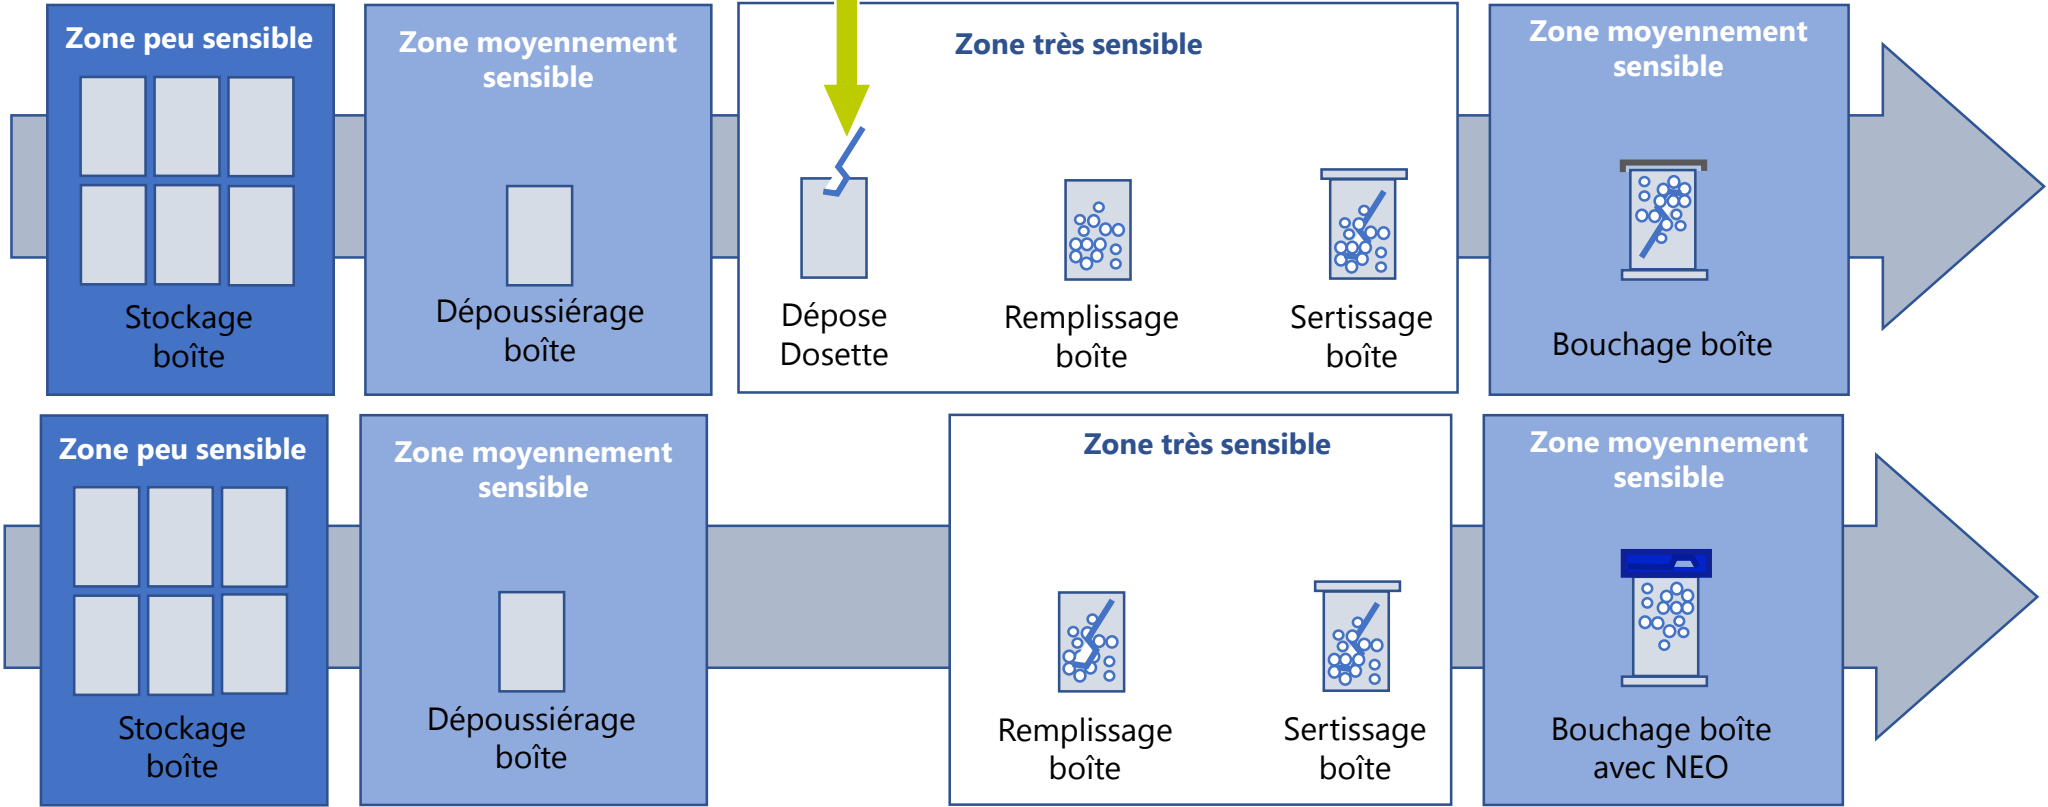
Zone peu sensible

Stockage boîte

Zone moyennement sensible

Dépoussiérage boîte

Zone très sensible

Dépose Dosette

Remplissage boîte

Sertissage boîte

Zone moyennement sensible

Bouchage boîte

Zone peu sensible

Stockage boîte

Zone moyennement sensible

Dépoussiérage boîte

Zone très sensible

Remplissage boîte

Sertissage boîte

Zone moyennement sensible

Bouchage boîte avec NEO